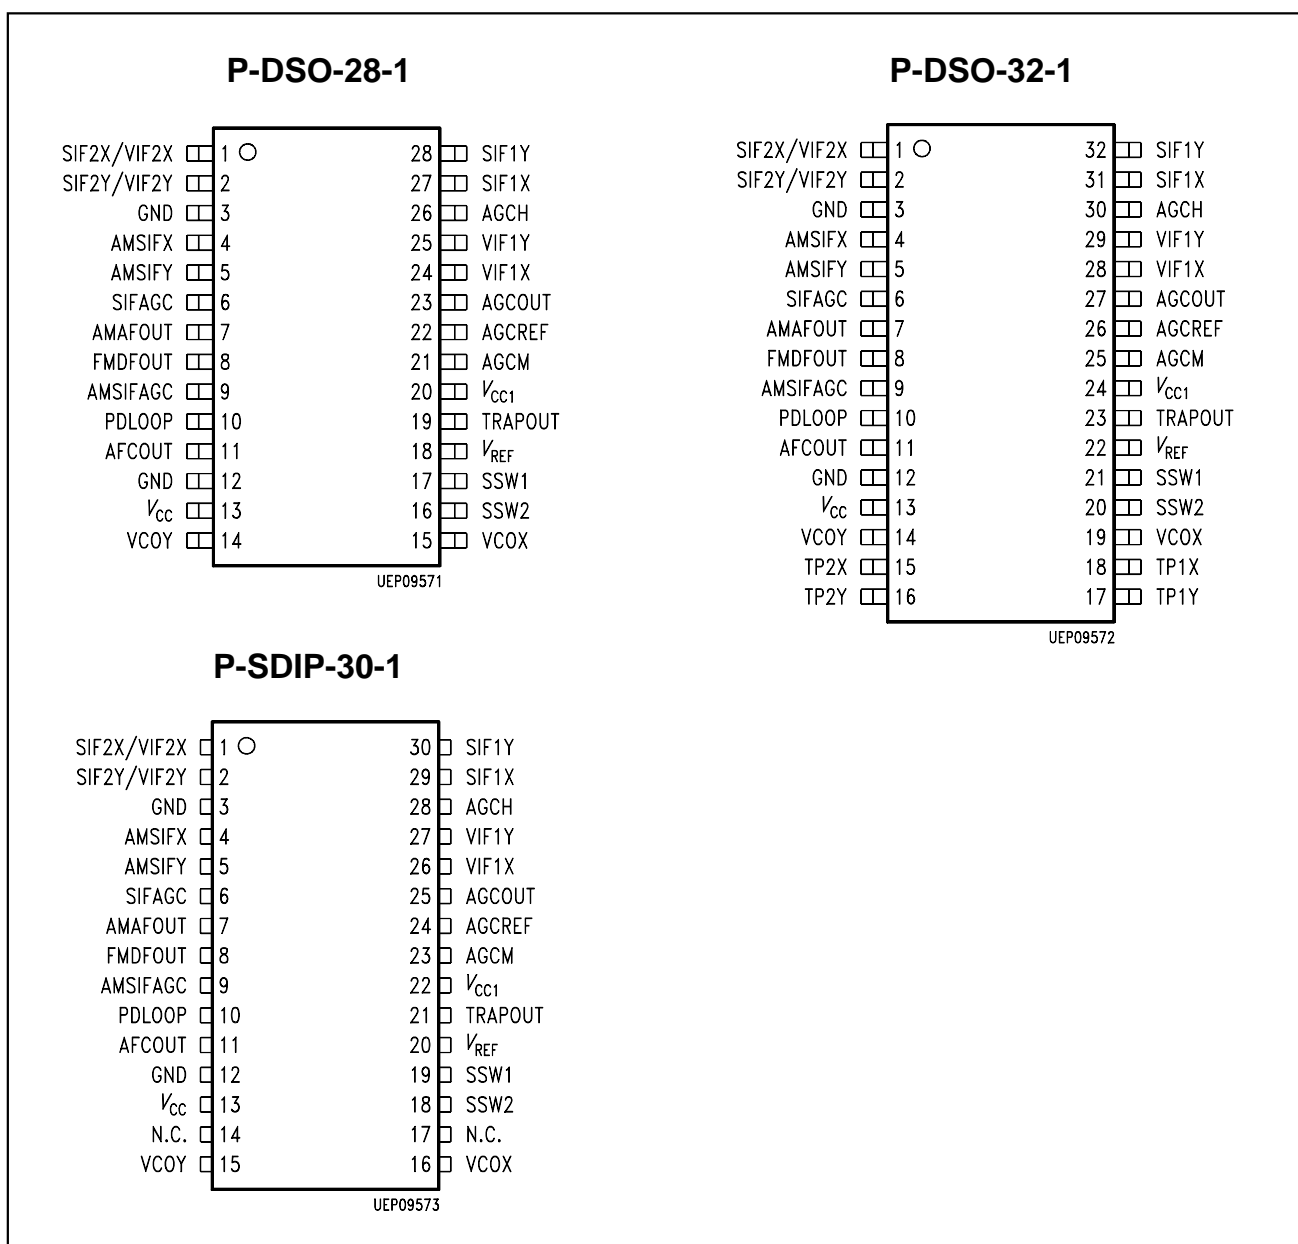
P-DSO-28-1

SIF2X/VIF2X 1
SIF2Y/VIF2Y 2
GND 3
AMSIFX 4
AMSIFY 5
SIFAGC 6
AMAFOUT 7
FMDFOUT 8
AMSIFAGC 9
PDLOOP 10
AFCOUT 11
GND 12
$V_{CC}$ 13
VCOY 14

28 SIF1Y
27 SIF1X
26 AGCH
25 VIF1Y
24 VIF1X
23 AGCOUT
22 AGCREF
21 AGCM
20 $V_{CC1}$
19 TRAPOUT
18 $V_{REF}$
17 SSW1
16 SSW2
15 VCOX

UEP09571

P-DSO-32-1

SIF2X/VIF2X 1
SIF2Y/VIF2Y 2
GND 3
AMSIFX 4
AMSIFY 5
SIFAGC 6
AMAFOUT 7
FMDFOUT 8
AMSIFAGC 9
PDLOOP 10
AFCOUT 11
GND 12
$V_{CC}$ 13
VCOY 14
TP2X 15
TP2Y 16

32 SIF1Y
31 SIF1X
30 AGCH
29 VIF1Y
28 VIF1X
27 AGCOUT
26 AGCREF
25 AGCM
24 $V_{CC1}$
23 TRAPOUT
22 $V_{REF}$
21 SSW1
20 SSW2
19 VCOX
18 TP1X
17 TP1Y

UEP09572

P-SDIP-30-1

SIF2X/VIF2X 1
SIF2Y/VIF2Y 2
GND 3
AMSIFX 4
AMSIFY 5
SIFAGC 6
AMAFOUT 7
FMDFOUT 8
AMSIFAGC 9
PDLOOP 10
AFCOUT 11
GND 12
$V_{CC}$ 13
N.C. 14
VCOY 15

30 SIF1Y
29 SIF1X
28 AGCH
27 VIF1Y
26 VIF1X
25 AGCOUT
24 AGCREF
23 AGCM
22 $V_{CC1}$
21 TRAPOUT
20 $V_{REF}$
19 SSW1
18 SSW2
17 N.C.
16 VCOX

UEP09573